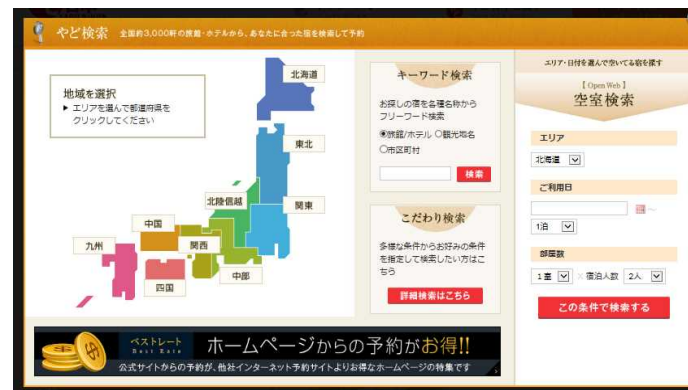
やど検索 全国約3,000軒の旅館・ホテルから、あなたに合った宿を検索して予約

地域を選択
▶ エリアを選んで都道府県をクリックしてください

北海道
東北
北陸信越
関東
中国
九州
関西
中部
四国

キーワード検索
お探しの宿を名称からフリーワード検索
◉旅館/ホテル ○観光地名
○市区町村
検索

こだわり検索
多様な条件からお好みの条件を指定して検索したい方はこちら
詳細検索はこちら

エリア・日付を選んで空いてる宿を探す
【Open Web】
空室検索
エリア
北海道
ご利用日
~
1泊
部屋数
1室 × 宿泊人数 2人
この条件で検索する

ベストレート Best Rate
ホームページからの予約がお得!!
公式サイトからの予約が、他社インターネット予約サイトよりお得なホームページの特集です